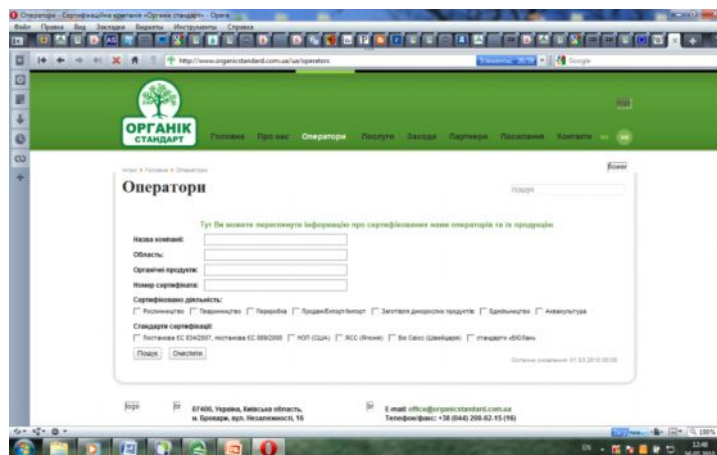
Оператори - Сертифікаційна компанія «Органік стандарт» - Opera

Файл Правка Вид Закладки Виджеты Инструменты Справка

http://www.organicstandard.com.ua/ua/operators

Google

ОРГАНІК СТАНДАРТ

Головна Про нас Оператори Послуги Заходи Партнери Посилання Контакти

Інтро > Головна > Оператори

Оператори

Пошук

Тут Ви можете переглянути інформацію про сертифікованих нами операторів та їх продукцію

Назва компанії:

Область:

Органічні продукти:

Номер сертифіката:

Сертифіковано діяльність:

Рослинництво Тваринництво Переробка Продаж/Експорт/Імпорт Заготівля дикорослих продуктів Бджільництво Аквакультура

Стандарти сертифікації:

Постанова ЕС 834/2007, Постанова ЕС 889/2008 НОП (США) JAS (Японія) Bio Suisse (Швейцарія) стандарти «БІОЛан»

Пошук Очистити

Останнє оновлення: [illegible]

logo

07400, Україна, Київська область, м. Бровари, вул. Незалежності, 16

E-mail: office@organicstandard.com.ua
Телефон/факс: +38 (044) 206-62-15 (16)

100%

12:48